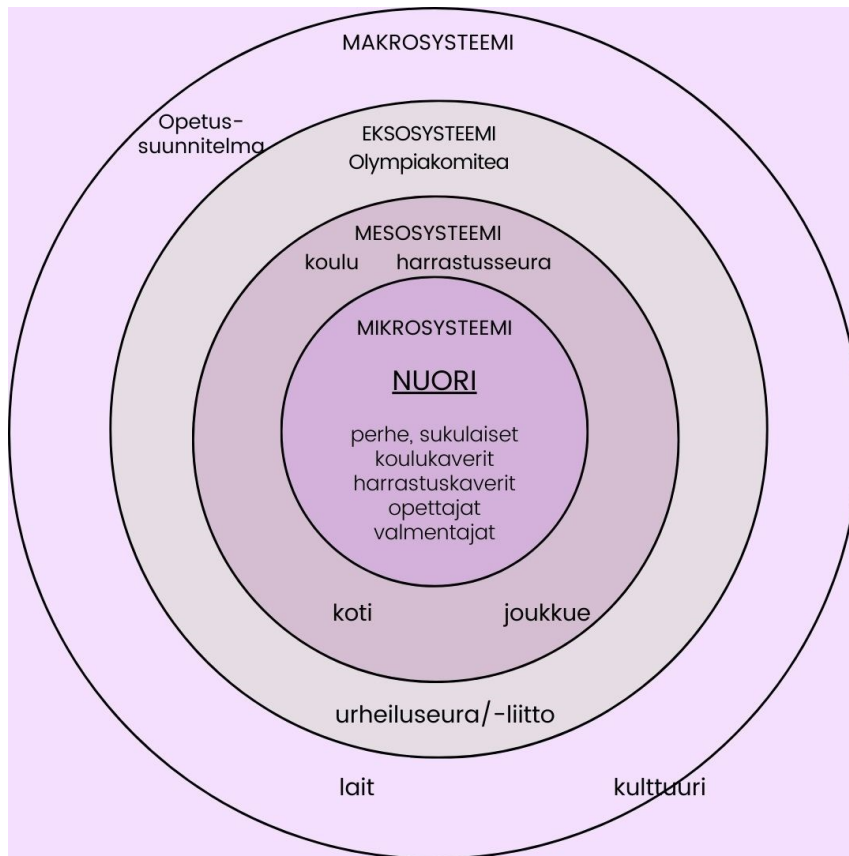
MAKROSYSTEEMI

Opetus-
suunnitelma

EKSOSYSTEEMI
Olympiakomitea

MESOSYSTEEMI
koulu harrastusseura

MIKROSYSTEEMI

NUORI

perhe, sukulaiset
koulukaverit
harrastuskaverit
opettajat
valmentajat

koti joukkue

urheiluseura/-liitto

lait kulttuuri